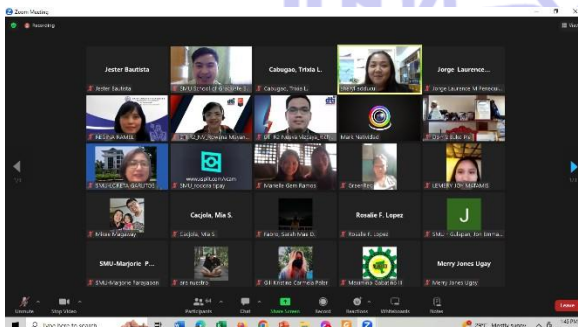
Zoom Meeting

Recording

View

Jester Bautista

Jester Bautista

SMU School of Graduate S...

Cabugao, Trixia L.

Cabugao, Trixia L.

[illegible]

Jorge Laurence...

Jorge Laurence M Perecio...

NESSIA RAMIL

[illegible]

DR. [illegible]

Mark Natividad

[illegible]

SMU CRETA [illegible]

www.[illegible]

SMU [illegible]

Marielle Gem Ramos

Greenfiel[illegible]

LEMERY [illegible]

Mhae Magassay

Cacjola, Mia S.

Cacjola, Mia S.

Fabro, Sarah Mae D.

Rosalie F. Lopez

Rosalie F. Lopez

J

SMU - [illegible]

SMU-Marjorie P...

SMU-Marjorie Tarapasan

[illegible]

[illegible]

Mosmika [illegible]

Merry Jones Ugay

Merry Jones Ugay

1/3

1/3

Unmute

Stop Video

64

Participants

Chat

Share Screen

Record

Reactions

Whiteboards

Notes

Leave

Type here to search

Mostly sunny